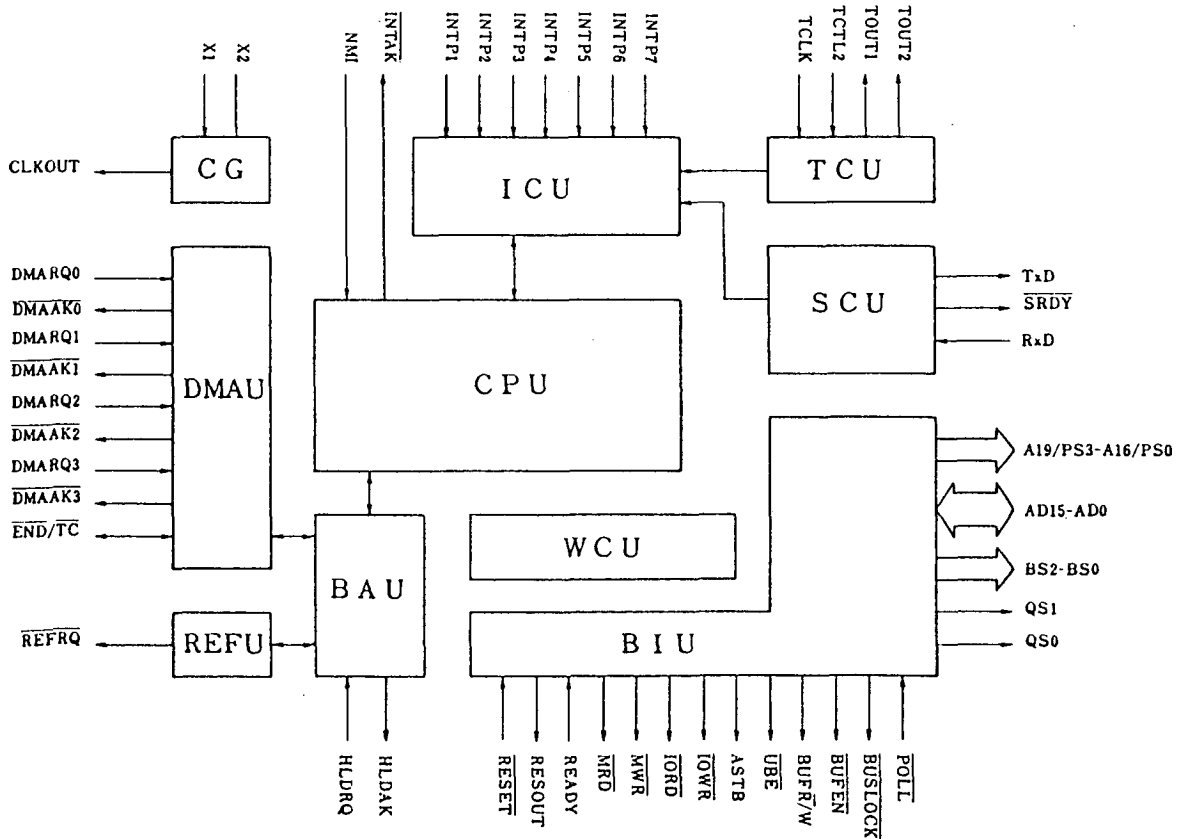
X1
X2
NMI
$\overline{INTAK}$
INTP1
INTP2
INTP3
INTP4
INTP5
INTP6
INTP7
TCLK
TCTL2
TOUT1
TOUT2

CLKOUT
CG
ICU
TCU

DMARQ0
$\overline{DMAAK0}$
DMARQ1
$\overline{DMAAK1}$
DMARQ2
$\overline{DMAAK2}$
DMARQ3
$\overline{DMAAK3}$
$\overline{END}/TC$
DMAU
CPU
SCU
TxD
$\overline{SRDY}$
RxD

A19/PS3-A16/PS0
AD15-AD0
BS2-BS0
QS1
QS0

WCU
BAU
$\overline{REFRQ}$
REFU
BIU

HLDRQ
HLDAK
$\overline{RESET}$
RESOUT
READY
$\overline{MRD}$
$\overline{MWR}$
$\overline{IORD}$
$\overline{IOWR}$
ASTB
$\overline{UBE}$
BUFR/$\overline{W}$
$\overline{BUFEN}$
$\overline{BUSLOCK}$
$\overline{POLL}$